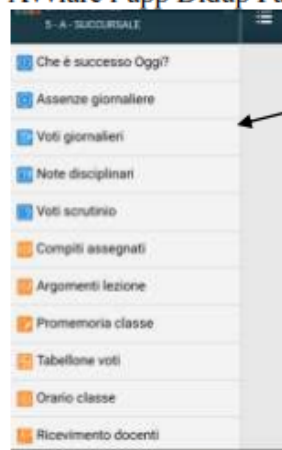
Avviare l'app Didup Fa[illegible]

5 - A - SUCCURSALE

Che è successo Oggi?

Assenze giornaliere

Voti giornalieri

Note disciplinari

Voti scrutinio

Compiti assegnati

Argomenti lezione

Promemoria classe

Tabellone voti

Orario classe

Ricevimento docenti